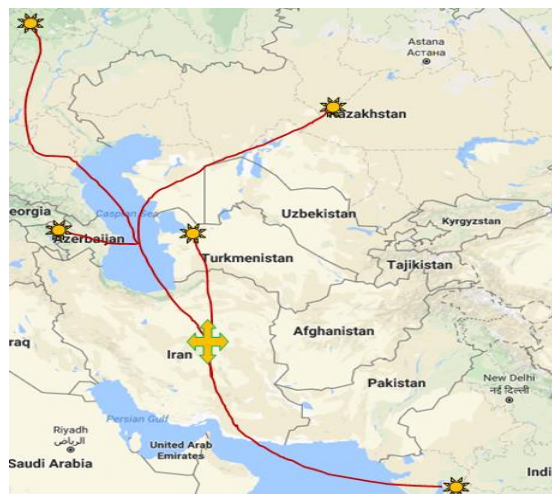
Astana
Астана
Kazakhstan
eorgia
Caspian Sea
Azerbaijan
Uzbekistan
Kyrgyzstan
Turkmenistan
Tajikistan
Afghanistan
raq
Iran
Pakistan
New Delhi
नई दिल्ली
Persian Gulf
Riyadh
الرياض
United Arab Emirates
Saudi Arabia
Indi